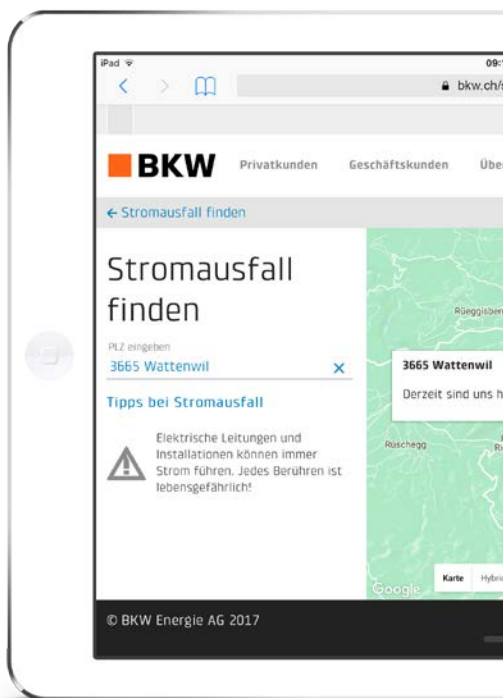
iPad
09:
bkw.ch/

BKW Privatkunden Geschäftskunden Übe

← Stromausfall finden

Stromausfall finden

PLZ eingeben
3665 Wattenwil ×

Tipps bei Stromausfall

Elektrische Leitungen und Installationen können immer Strom führen. Jedes Berühren ist lebensgefährlich!

Rüeggisber
3665 Wattenwil
Derzeit sind uns h
Rüschegg
Google
Karte Hybri

© BKW Energie AG 2017